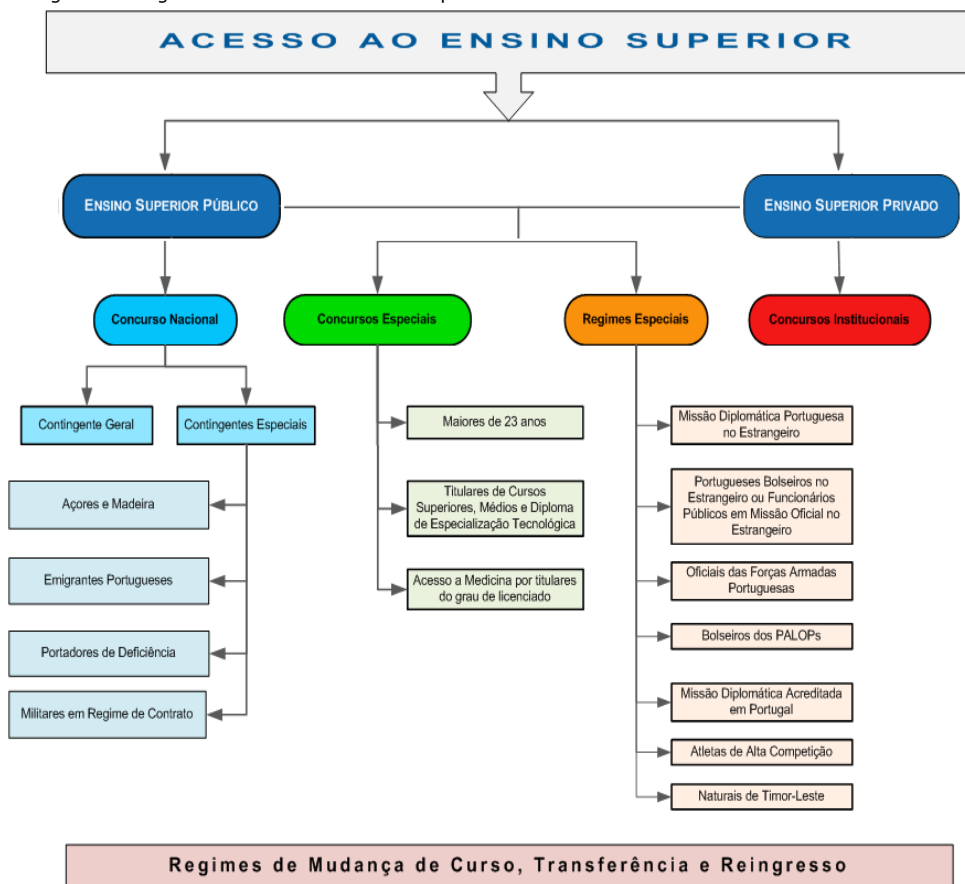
ACESSO AO ENSINO SUPERIOR

ENSINO SUPERIOR PÚBLICO

ENSINO SUPERIOR PRIVADO

Concurso Nacional

Contingente Geral

Contingentes Especiais

Açores e Madeira

Emigrantes Portugueses

Portadores de Deficiência

Militares em Regime de Contrato

Concursos Especiais

Maiores de 23 anos

Titulares de Cursos Superiores, Médios e Diploma de Especialização Tecnológica

Acesso a Medicina por titulares do grau de licenciado

Regimes Especiais

Missão Diplomática Portuguesa no Estrangeiro

Portugueses Bolseiros no Estrangeiro ou Funcionários Públicos em Missão Oficial no Estrangeiro

Oficiais das Forças Armadas Portuguesas

Bolseiros dos PALOPs

Missão Diplomática Acreditada em Portugal

Atletas de Alta Competição

Naturais de Timor-Leste

Concursos Institucionais

Regimes de Mudança de Curso, Transferência e Reingresso